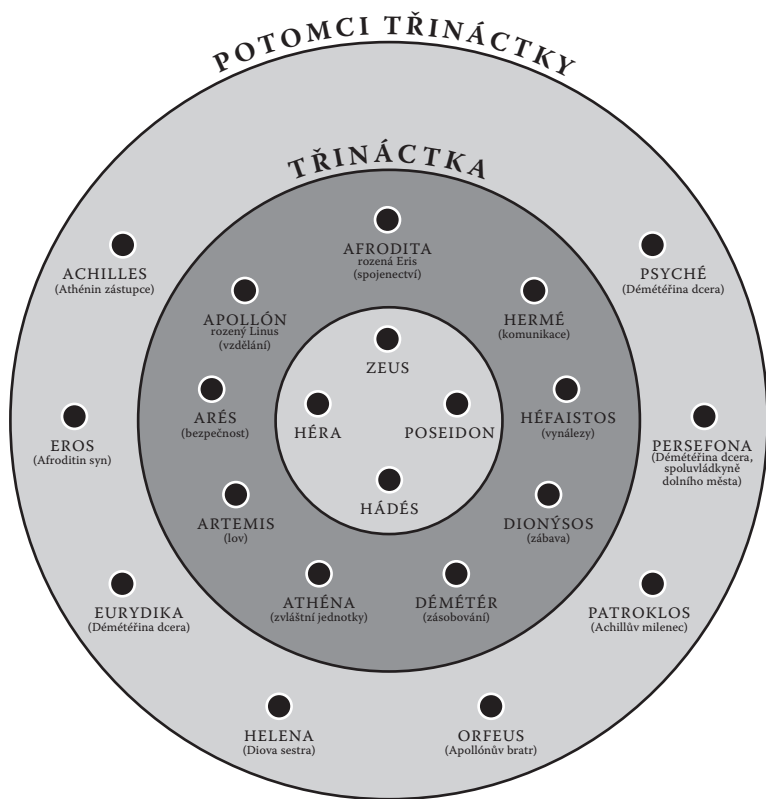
POTOMCI TŘINÁCTKY

TŘINÁCTKA

AFRODITA
rozená Eris
(spojenectví)

APOLLÓN
rozený Linus
(vzdělání)

HERMÉ
(komunikace)

ZEUS

HÉRA

POSEIDON

HÁDÉS

ARÉS
(bezpečnost)

HÉFAISTOS
(vynálezy)

ARTEMIS
(lov)

DIONÝSOS
(zábava)

ATHÉNA
(zvláštní jednotky)

DÉMÉTÉR
(zásobování)

ACHILLES
(Athénin zástupce)

PSYCHÉ
(Démétéřina dcera)

EROS
(Afroditin syn)

PERSEFONA
(Démétéřina dcera, spoluvládkyně dolního města)

EURYDIKA
(Démétéřina dcera)

PATROKLOS
(Achillův milenec)

HELENA
(Diova sestra)

ORFEUS
(Apollónův bratr)